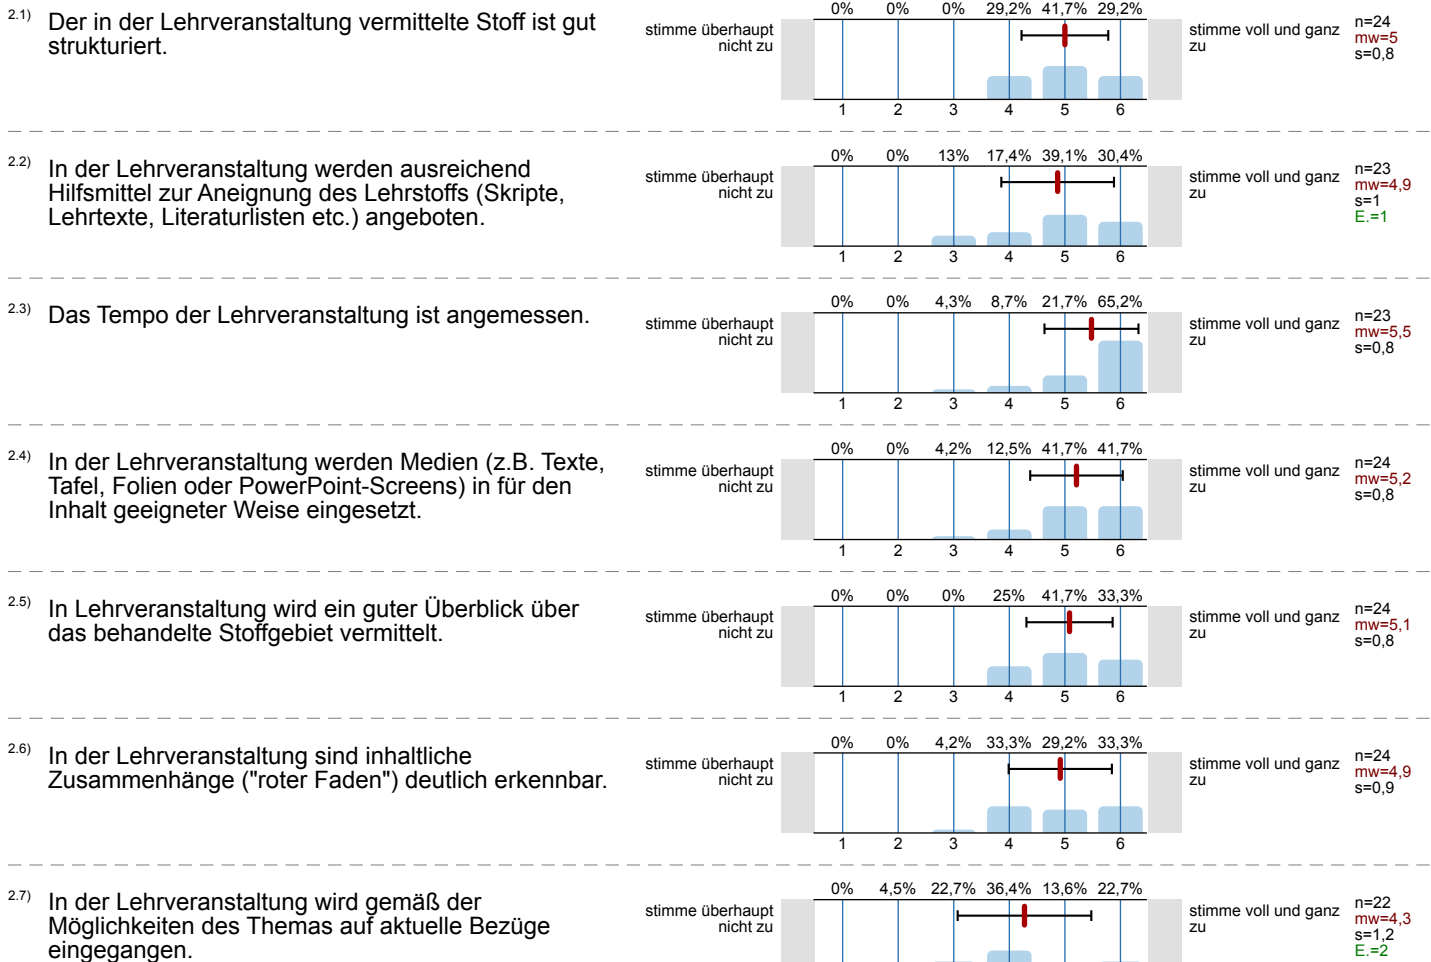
2.1) Der in der Lehrveranstaltung vermittelte Stoff ist gut strukturiert.

stimme überhaupt nicht zu

| 0% | 0% | 0% | 29,2% | 41,7% | 29,2% |
|---|---|---|---|---|---|
| 1 | 2 | 3 | 4 | 5 | 6 |

stimme voll und ganz zu

n=24
mw=5
s=0,8

2.2) In der Lehrveranstaltung werden ausreichend Hilfsmittel zur Aneignung des Lehrstoffs (Skripte, Lehrtexte, Literaturlisten etc.) angeboten.

stimme überhaupt nicht zu

| 0% | 0% | 13% | 17,4% | 39,1% | 30,4% |
|---|---|---|---|---|---|
| 1 | 2 | 3 | 4 | 5 | 6 |

stimme voll und ganz zu

n=23
mw=4,9
s=1
E.=1

2.3) Das Tempo der Lehrveranstaltung ist angemessen.

stimme überhaupt nicht zu

| 0% | 0% | 4,3% | 8,7% | 21,7% | 65,2% |
|---|---|---|---|---|---|
| 1 | 2 | 3 | 4 | 5 | 6 |

stimme voll und ganz zu

n=23
mw=5,5
s=0,8

2.4) In der Lehrveranstaltung werden Medien (z.B. Texte, Tafel, Folien oder PowerPoint-Screens) in für den Inhalt geeigneter Weise eingesetzt.

stimme überhaupt nicht zu

| 0% | 0% | 4,2% | 12,5% | 41,7% | 41,7% |
|---|---|---|---|---|---|
| 1 | 2 | 3 | 4 | 5 | 6 |

stimme voll und ganz zu

n=24
mw=5,2
s=0,8

2.5) In Lehrveranstaltung wird ein guter Überblick über das behandelte Stoffgebiet vermittelt.

stimme überhaupt nicht zu

| 0% | 0% | 0% | 25% | 41,7% | 33,3% |
|---|---|---|---|---|---|
| 1 | 2 | 3 | 4 | 5 | 6 |

stimme voll und ganz zu

n=24
mw=5,1
s=0,8

2.6) In der Lehrveranstaltung sind inhaltliche Zusammenhänge ("roter Faden") deutlich erkennbar.

stimme überhaupt nicht zu

| 0% | 0% | 4,2% | 33,3% | 29,2% | 33,3% |
|---|---|---|---|---|---|
| 1 | 2 | 3 | 4 | 5 | 6 |

stimme voll und ganz zu

n=24
mw=4,9
s=0,9

2.7) In der Lehrveranstaltung wird gemäß der Möglichkeiten des Themas auf aktuelle Bezüge eingegangen.

stimme überhaupt nicht zu

| 0% | 4,5% | 22,7% | 36,4% | 13,6% | 22,7% |
|---|---|---|---|---|---|

stimme voll und ganz zu

n=22
mw=4,3
s=1,2
E.=2